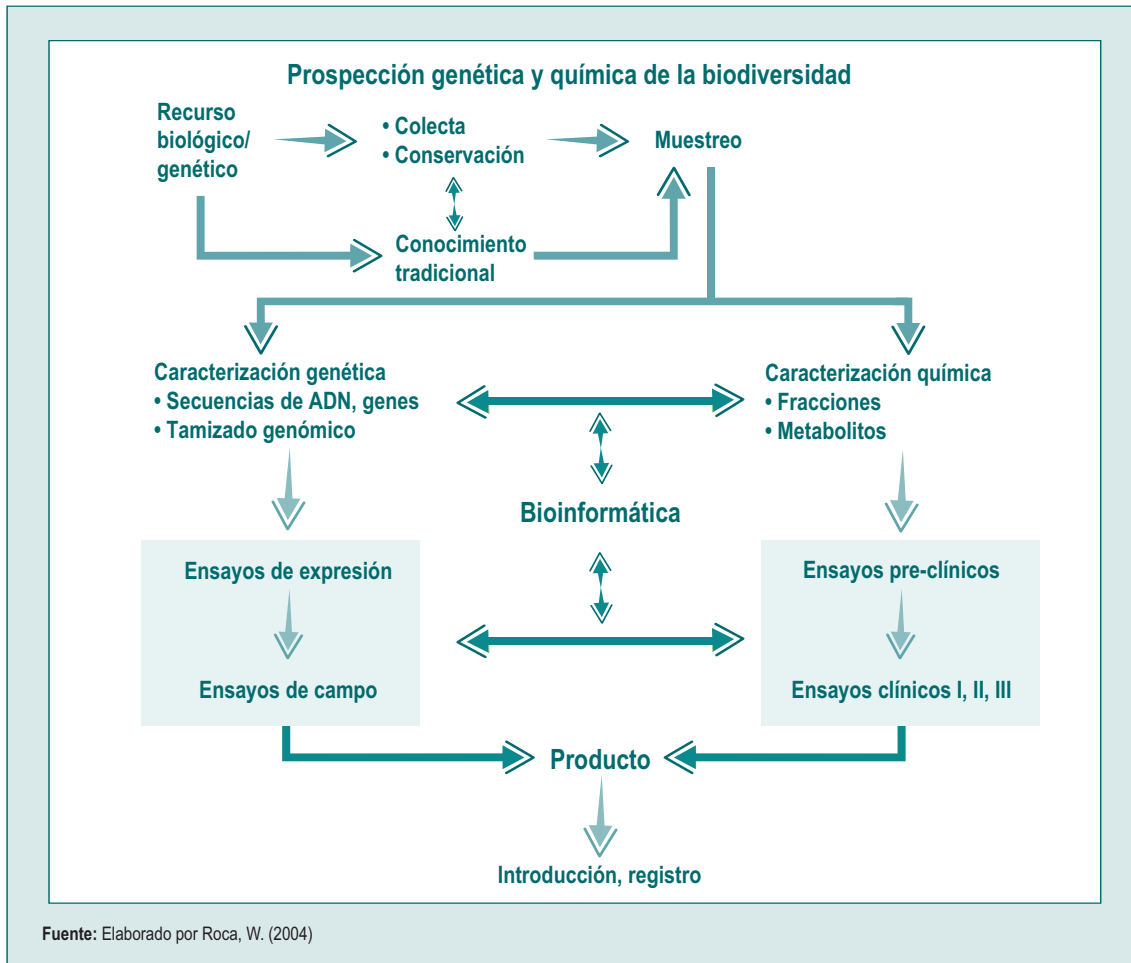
Prospección genética y química de la biodiversidad

Recurso biológico/ genético

• Colecta
• Conservación

Muestreo

Conocimiento tradicional

Caracterización genética
• Secuencias de ADN, genes
• Tamizado genómico

Caracterización química
• Fracciones
• Metabolitos

Bioinformática

Ensayos de expresión

Ensayos de campo

Ensayos pre-clínicos

Ensayos clínicos I, II, III

Producto

Introducción, registro

Fuente: Elaborado por Roca, W. (2004)